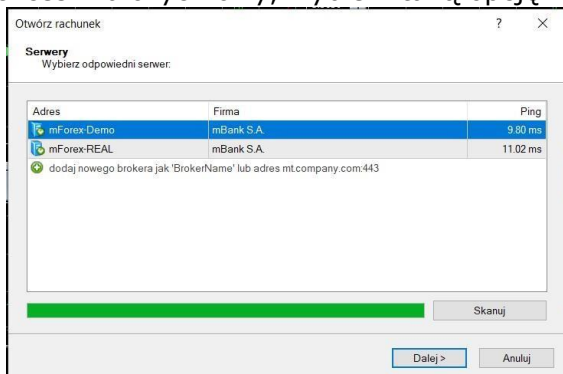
Otwórz rachunek

? ×

Serwery
Wybierz odpowiedni serwer:

| Adres | Firma | Ping |
|---|---|---|
| mForex-Demo | mBank S.A. | 9.80 ms |
| mForex-REAL | mBank S.A. | 11.02 ms |

dodaj nowego brokera jak 'BrokerName' lub adres mt.company.com:443

Skanuj

Dalej > Anuluj